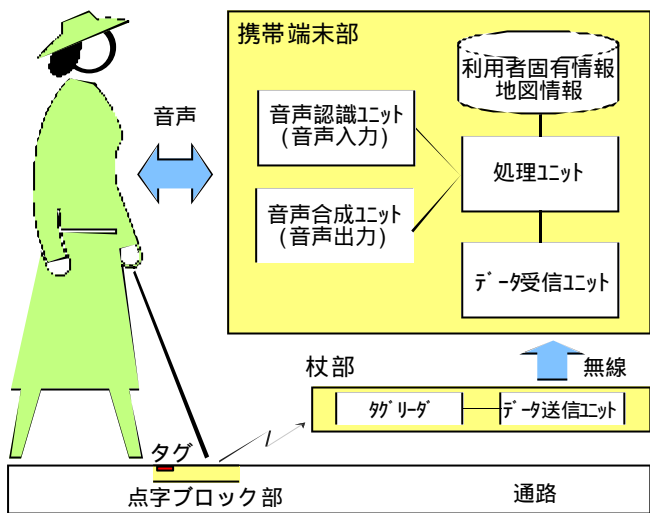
携帯端末部

利用者固有情報
地図情報

音声

音声認識ユニット
(音声入力)

処理ユニット

音声合成ユニット
(音声出力)

データ受信ユニット

杖部

無線

タグリーダ

データ送信ユニット

タグ

点字ブロック部

通路